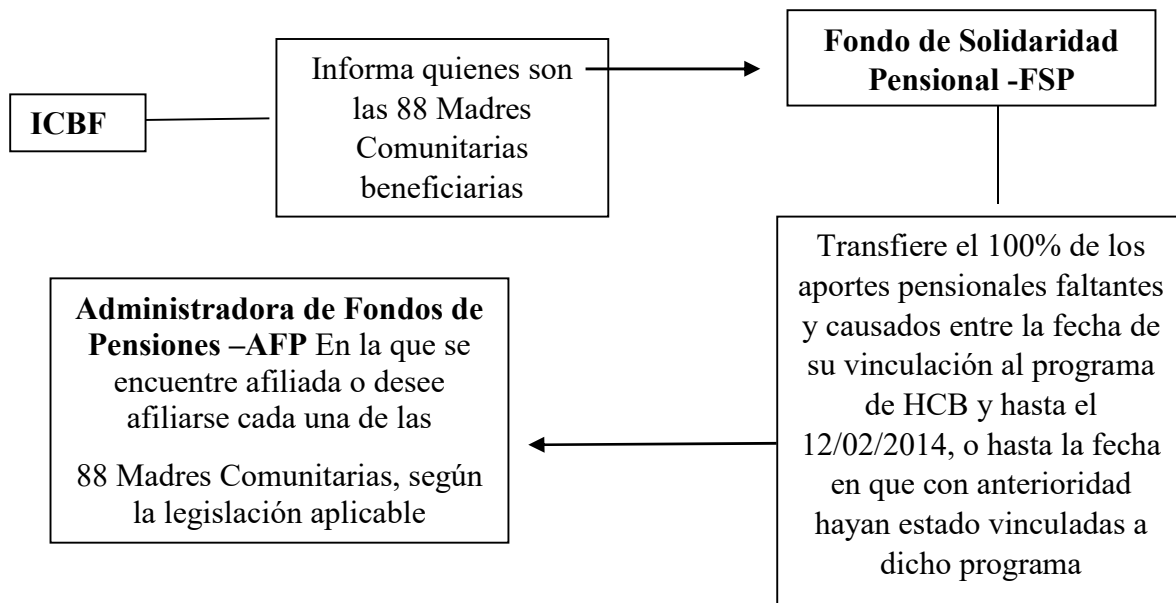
ICBF

Informa quienes son las 88 Madres Comunitarias beneficiarias

Fondo de Solidaridad Pensional -FSP

Transfiere el 100% de los aportes pensionales faltantes y causados entre la fecha de su vinculación al programa de HCB y hasta el 12/02/2014, o hasta la fecha en que con anterioridad hayan estado vinculadas a dicho programa

Administradora de Fondos de Pensiones –AFP En la que se encuentre afiliada o desee afiliarse cada una de las

88 Madres Comunitarias, según la legislación aplicable